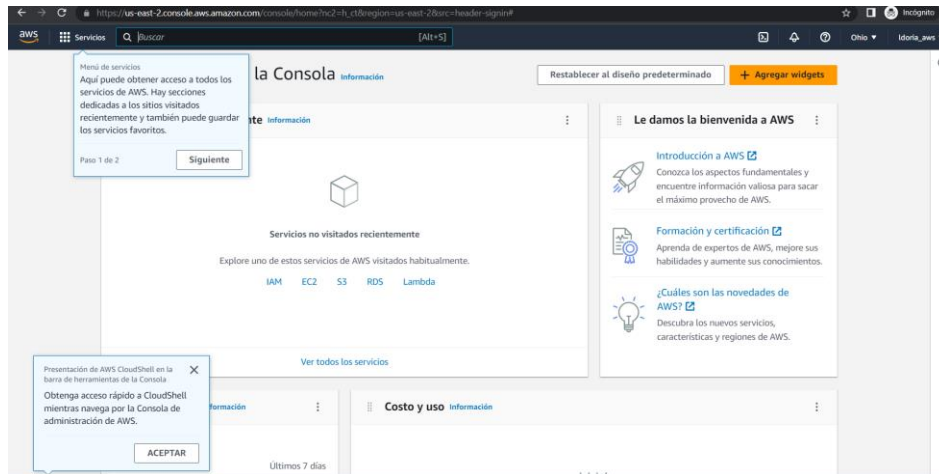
https://us-east-2.console.aws.amazon.com/console/home?nc2=h_ct&region=us-east-2&src=header-signin#

Incógnito

aws Servicios Buscar [Alt+S]

Ohio ▼ ldoria_aws

Menú de servicios
Aquí puede obtener acceso a todos los servicios de AWS. Hay secciones dedicadas a los sitios visitados recientemente y también puede guardar los servicios favoritos.

Paso 1 de 2 Siguiente

la Consola Información

Restablecer al diseño predeterminado

+ Agregar widgets

nte Información

Servicios no visitados recientemente

Explore uno de estos servicios de AWS visitados habitualmente.

IAM EC2 S3 RDS Lambda

Ver todos los servicios

Le damos la bienvenida a AWS

Introducción a AWS
Conozca los aspectos fundamentales y encuentre información valiosa para sacar el máximo provecho de AWS.

Formación y certificación
Aprenda de expertos de AWS, mejore sus habilidades y aumente sus conocimientos.

¿Cuáles son las novedades de AWS?
Descubra los nuevos servicios, características y regiones de AWS.

Presentación de AWS CloudShell en la barra de herramientas de la Consola
Obtenga acceso rápido a CloudShell mientras navega por la Consola de administración de AWS.

ACEPTAR

formación

Últimos 7 días

Costo y uso Información